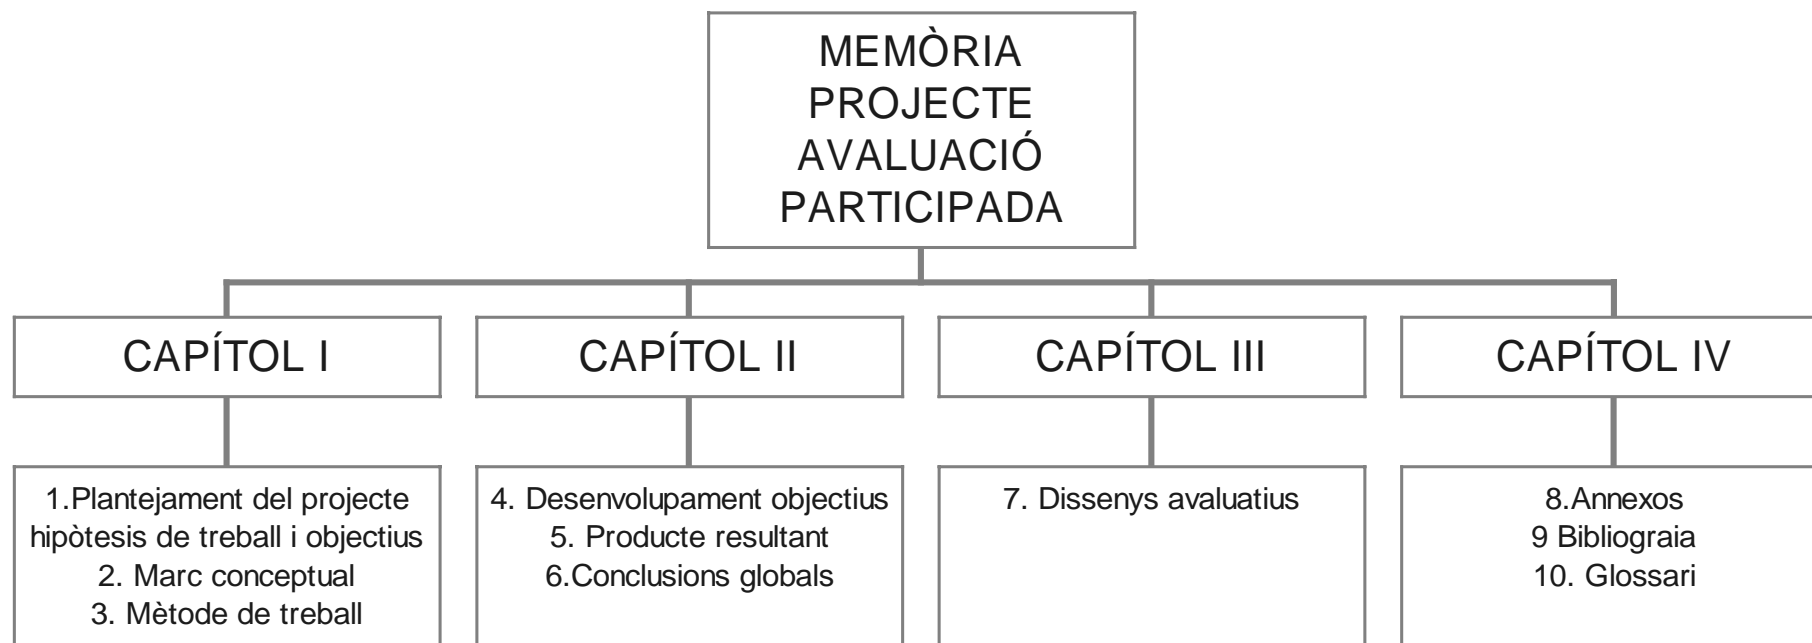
MEMÒRIA
PROJECTE
AVALUACIÓ
PARTICIPADA

CAPÍTOL I

1.Plantejament del projecte hipòtesis de treball i objectius
2. Marc conceptual
3. Mètode de treball

CAPÍTOL II

4. Desenvolupament objectius
5. Producte resultant
6.Conclusions globals

CAPÍTOL III

7. Dissenys avaluatius

CAPÍTOL IV

8.Annexos
9 Bibliograia
10. Glossari